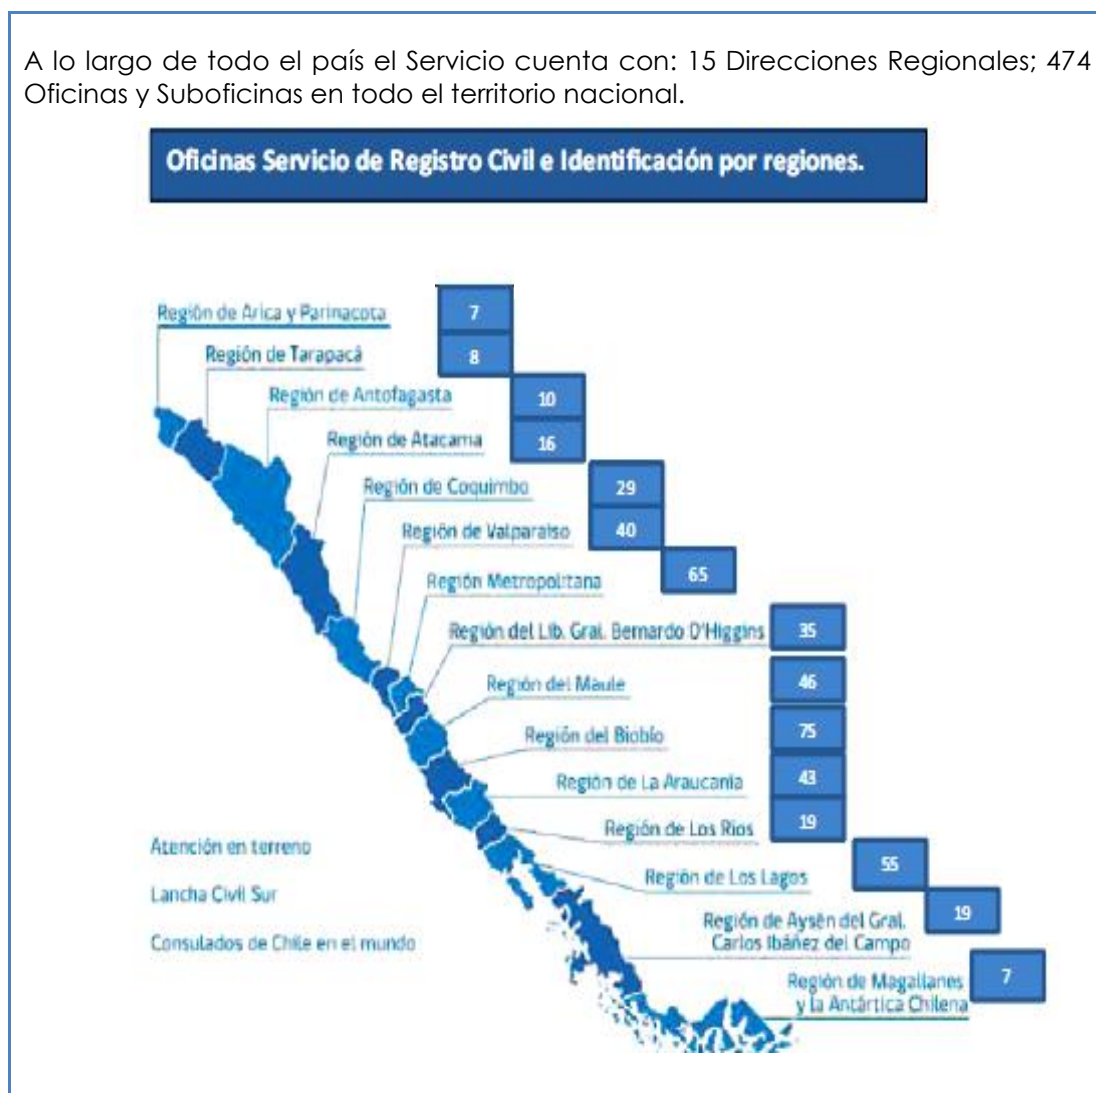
A lo largo de todo el país el Servicio cuenta con: 15 Direcciones Regionales; 474 Oficinas y Suboficinas en todo el territorio nacional.

Oficinas Servicio de Registro Civil e Identificación por regiones.

Región de Arica y Parinacota 7
Región de Tarapacá 8
Región de Antofagasta 10
Región de Atacama 16
Región de Coquimbo 29
Región de Valparaíso 40
Región Metropolitana 65
Región del Lib. Gral. Bernardo O'Higgins 35
Región del Maule 46
Región del Biobío 75
Región de La Araucanía 43
Región de Los Ríos 19
Región de Los Lagos 55
Región de Aysén del Gral. Carlos Ibáñez del Campo 19
Región de Magallanes y la Antártica Chilena 7

Atención en terreno
Lancha Civil Sur
Consulados de Chile en el mundo